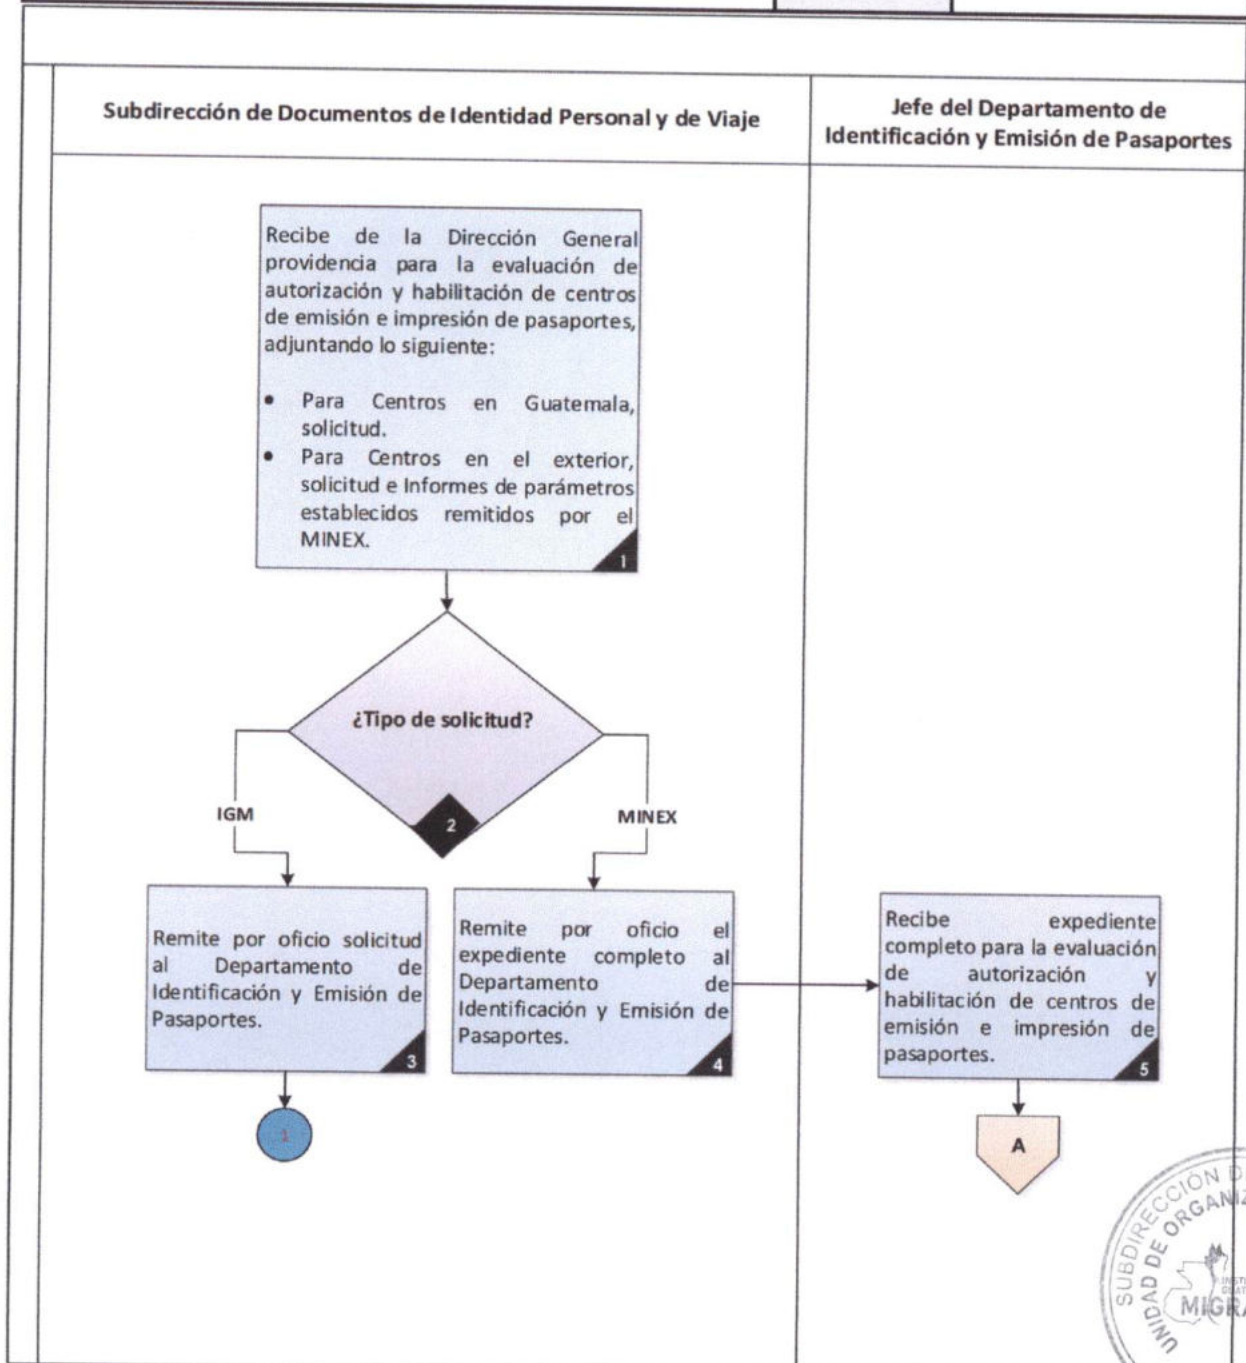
Subdirección de Documentos de Identidad Personal y de Viaje

Jefe del Departamento de Identificación y Emisión de Pasaportes

Recibe de la Dirección General providencia para la evaluación de autorización y habilitación de centros de emisión e impresión de pasaportes, adjuntando lo siguiente:

• Para Centros en Guatemala, solicitud.
• Para Centros en el exterior, solicitud e Informes de parámetros establecidos remitidos por el MINEX.

1

¿Tipo de solicitud?

2

IGM

MINEX

Remite por oficio solicitud al Departamento de Identificación y Emisión de Pasaportes.

3

Remite por oficio el expediente completo al Departamento de Identificación y Emisión de Pasaportes.

4

Recibe expediente completo para la evaluación de autorización y habilitación de centros de emisión e impresión de pasaportes.

5

1

A

SUBDIRECCIÓN D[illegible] UNIDAD DE ORGANIZ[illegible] MIGR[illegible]